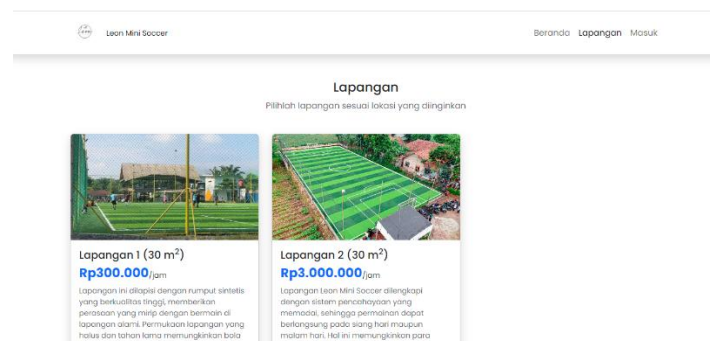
Leon Mini Soccer

Beranda Lapangan Masuk

Lapangan

Pilihlah lapangan sesuai lokasi yang diinginkan

Lapangan 1 (30 $m^2$)

Rp300.000/jam

Lapangan ini dilapisi dengan rumput sintetis yang berkualitas tinggi, memberikan perasaan yang mirip dengan bermain di lapangan alami. Permukaan lapangan yang halus dan tahan lama memungkinkan bola

Lapangan 2 (30 $m^2$)

Rp3.000.000/jam

Lapangan Leon Mini Soccer dilengkapi dengan sistem pencahayaan yang memadai, sehingga permainan dapat berlangsung pada siang hari maupun malam hari. Hal ini memungkinkan para